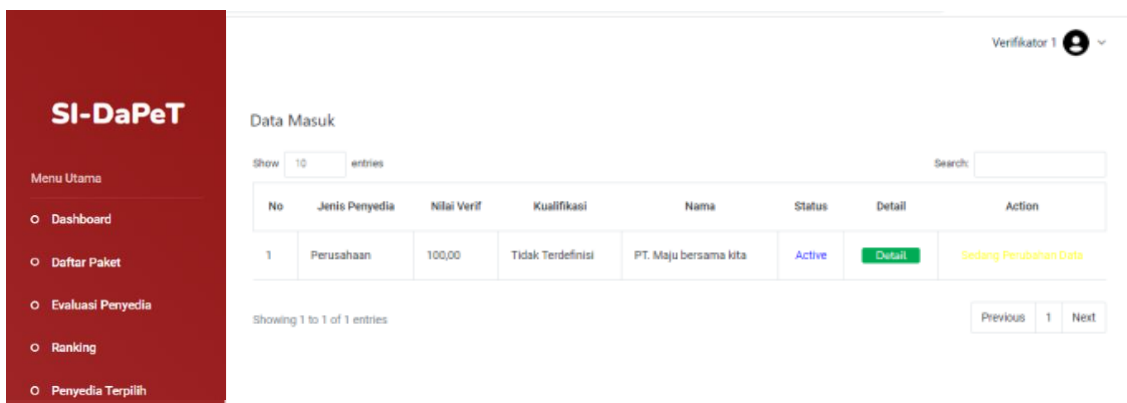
SI-DaPeT

Menu Utama

Dashboard

Daftar Paket

Evaluasi Penyedia

Ranking

Penyedia Terpilih

Verifikator 1

Data Masuk

Show 10 entries

Search:

| No | Jenis Penyedia | Nilai Verif | Kualifikasi | Nama | Status | Detail | Action |
|---|---|---|---|---|---|---|---|
| 1 | Perusahaan | 100,00 | Tidak Terdefinisi | PT. Maju bersama kita | Active | Detail | Sedang Perubahan Data |

Showing 1 to 1 of 1 entries

Previous 1 Next